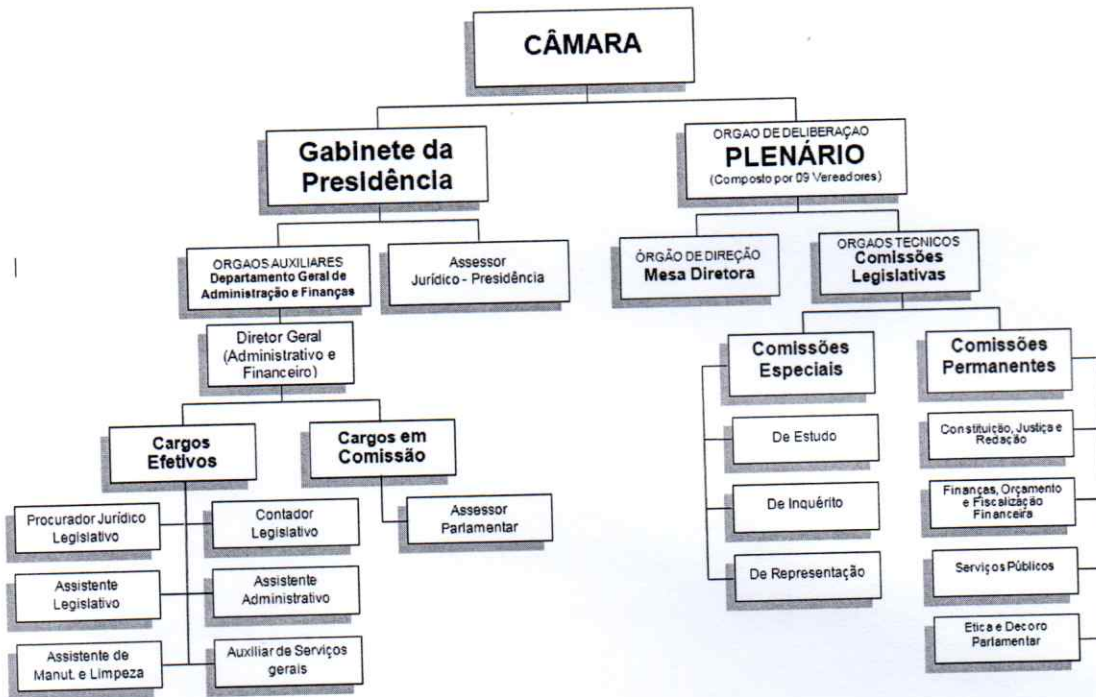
CÂMARA

Gabinete da Presidência

ORGAO DE DELIBERAÇAO
PLENÁRIO
(Composto por 09 Vereadores)

ORGAOS AUXILIARES
Departamento Geral de Administração e Finanças

Assessor Jurídico - Presidência

ÓRGÃO DE DIREÇÃO
Mesa Diretora

ORGAOS TECNICOS
Comissões Legislativas

Diretor Geral (Administrativo e Financeiro)

Comissões Especiais

Comissões Permanentes

Cargos Efetivos

Cargos em Comissão

De Estudo

Constituição, Justiça e Redação

Procurador Jurídico Legislativo

Contador Legislativo

Assessor Parlamentar

De Inquérito

Finanças, Orçamento e Fiscalização Financeira

Assistente Legislativo

Assistente Administrativo

De Representação

Serviços Públicos

Assistente de Manut. e Limpeza

Auxiliar de Serviços gerais

Etica e Decoro Parlamentar